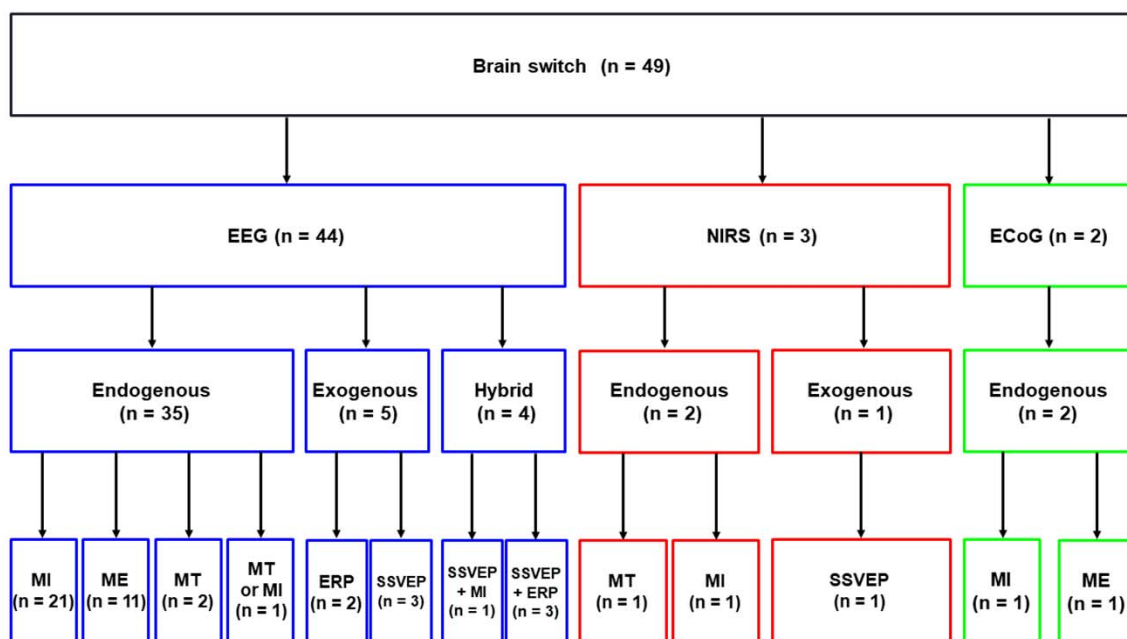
Brain switch (n = 49)

EEG (n = 44)

NIRS (n = 3)

ECoG (n = 2)

Endogenous (n = 35)

Exogenous (n = 5)

Hybrid (n = 4)

Endogenous (n = 2)

Exogenous (n = 1)

Endogenous (n = 2)

MI (n = 21)

ME (n = 11)

MT (n = 2)

MT or MI (n = 1)

ERP (n = 2)

SSVEP (n = 3)

SSVEP + MI (n = 1)

SSVEP + ERP (n = 3)

MT (n = 1)

MI (n = 1)

SSVEP (n = 1)

MI (n = 1)

ME (n = 1)